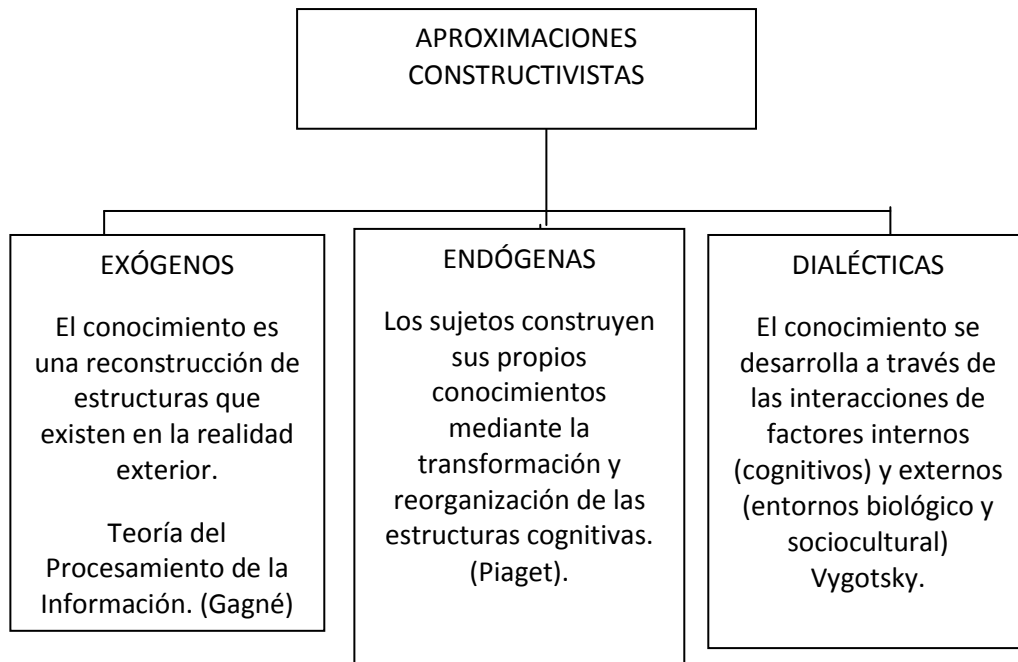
APROXIMACIONES CONSTRUCTIVISTAS

EXÓGENOS

El conocimiento es una reconstrucción de estructuras que existen en la realidad exterior.

Teoría del Procesamiento de la Información. (Gagné)

ENDÓGENAS

Los sujetos construyen sus propios conocimientos mediante la transformación y reorganización de las estructuras cognitivas. (Piaget).

DIALÉCTICAS

El conocimiento se desarrolla a través de las interacciones de factores internos (cognitivos) y externos (entornos biológico y sociocultural) Vygotsky.